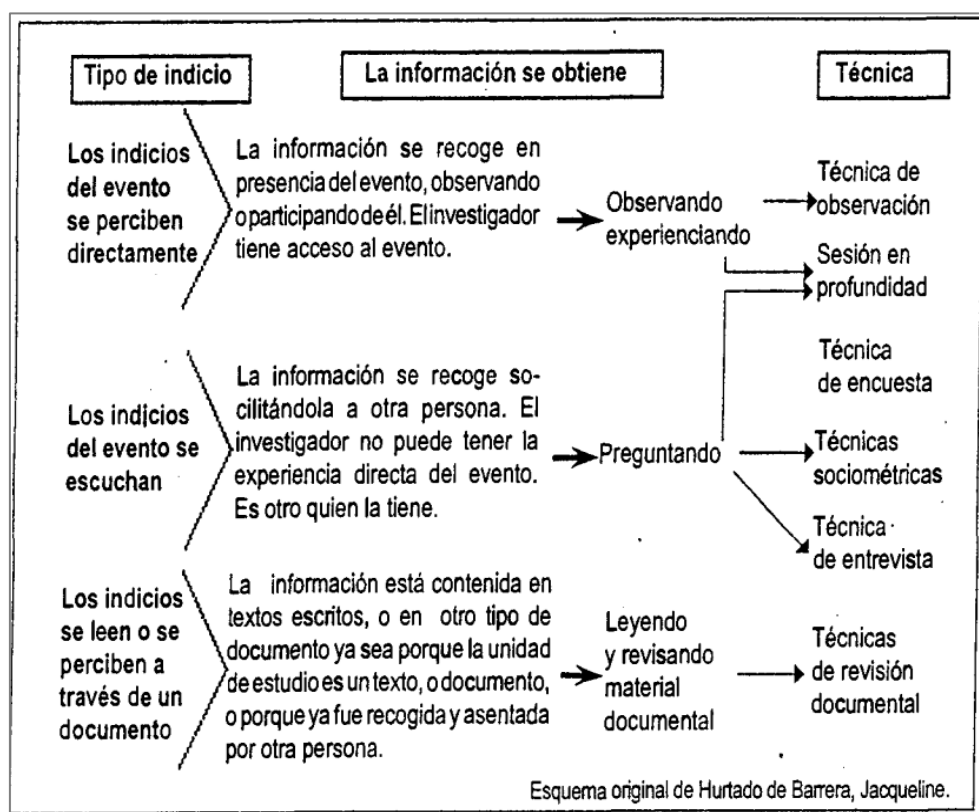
Tipo de indicio

La información se obtiene

Técnica

Los indicios del evento se perciben directamente

La información se recoge en presencia del evento, observando o participando de él. El investigador tiene acceso al evento.

Observando experienciando

Técnica de observación

Sesión en profundidad

Técnica de encuesta

Los indicios del evento se escuchan

La información se recoge socilitándola a otra persona. El investigador no puede tener la experiencia directa del evento. Es otro quien la tiene.

Preguntando

Técnicas sociométricas

Técnica de entrevista

Los indicios se leen o se perciben a través de un documento

La información está contenida en textos escritos, o en otro tipo de documento ya sea porque la unidad de estudio es un texto, o documento, o porque ya fue recogida y asentada por otra persona.

Leyendo y revisando material documental

Técnicas de revisión documental

Esquema original de Hurtado de Barrera, Jacqueline.